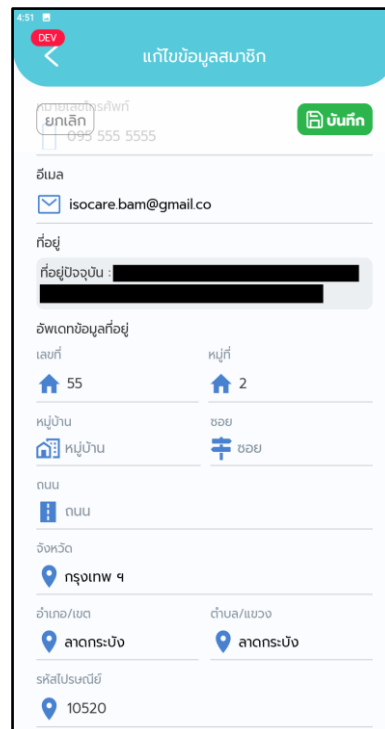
4:51

DEV

แก้ไขข้อมูลสมาชิก

หมายเลขโทรศัพท์

ยกเลิก

095 555 5555

บันทึก

อีเมล

isocare.bam@gmail.co

ที่อยู่

ที่อยู่ปัจจุบัน : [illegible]

อัพเดทข้อมูลที่อยู่

เลขที่

55

หมู่ที่

2

หมู่บ้าน

หมู่บ้าน

ซอย

ซอย

ถนน

ถนน

จังหวัด

กรุงเทพ ฯ

อำเภอ/เขต

ลาดกระบัง

ตำบล/แขวง

ลาดกระบัง

รหัสไปรษณีย์

10520